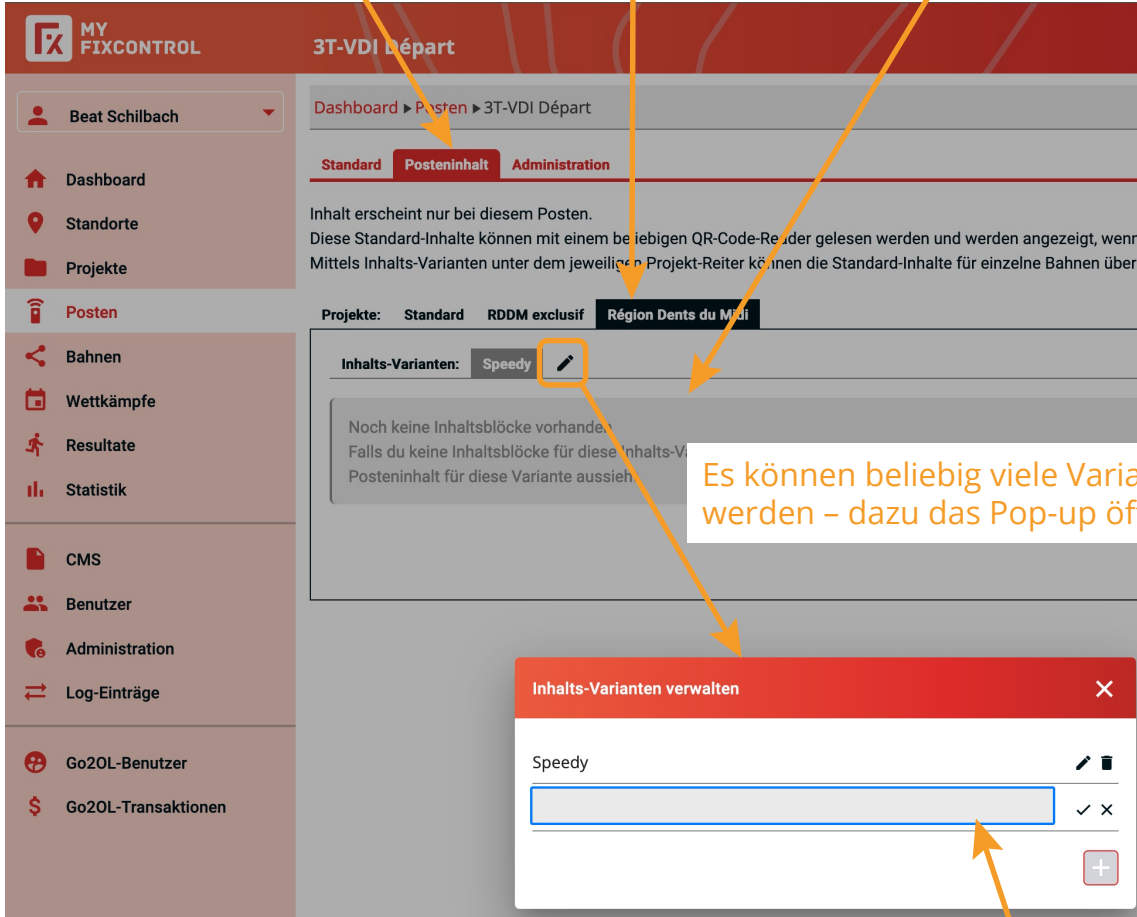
MY FIXCONTROL

3T-VDI Départ

Beat Schilbach

Dashboard
Standorte
Projekte
Posten
Bahnen
Wettkämpfe
Resultate
Statistik

CMS
Benutzer
Administration
Log-Einträge

Go2OL-Benutzer
Go2OL-Transaktionen

Dashboard ▸ Posten ▸ 3T-VDI Départ

Standard | Posteninhalt | Administration

Inhalt erscheint nur bei diesem Posten.
Diese Standard-Inhalte können mit einem beliebigen QR-Code-Reader gelesen werden und werden angezeigt, wenn
Mittels Inhalts-Varianten unter dem jeweiligen Projekt-Reiter können die Standard-Inhalte für einzelne Bahnen über

Projekte: Standard | RDDM exclusif | Région Dents du Midi

Inhalts-Varianten: Speedy

Noch keine Inhaltsblöcke vorhanden.
Falls du keine Inhaltsblöcke für diese Inhalts-Va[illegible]
Posteninhalt für diese Variante aussieh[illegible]

Es können beliebig viele Varia
werden – dazu das Pop-up öf

Inhalts-Varianten verwalten

Speedy

+